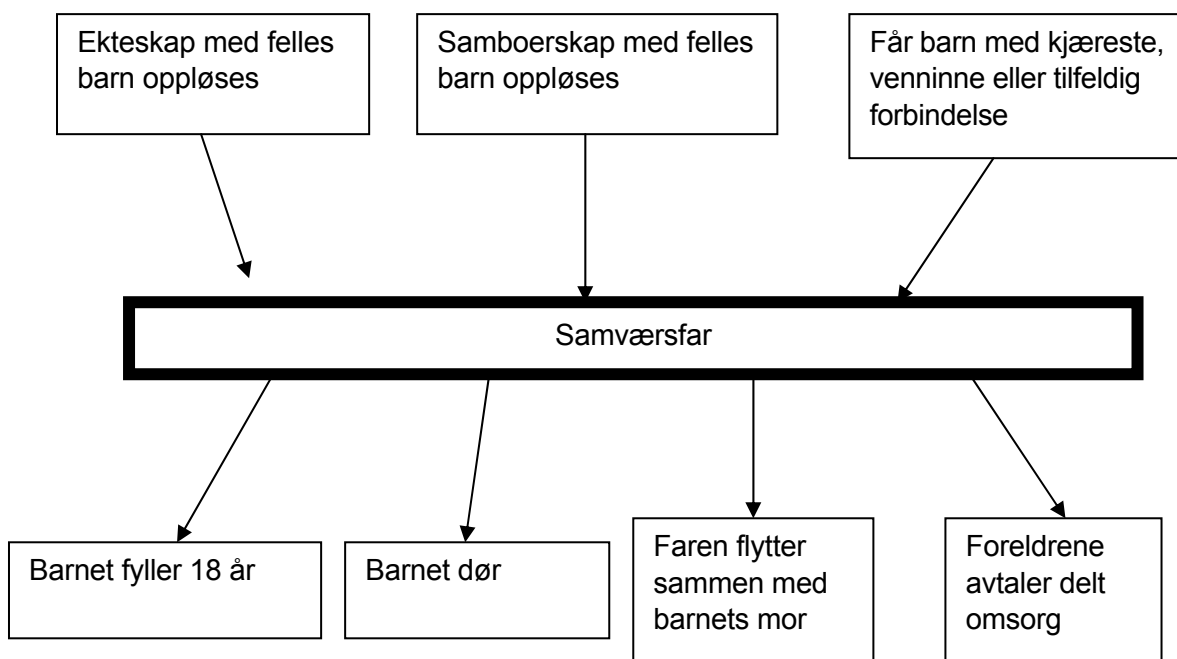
Ekteskap med felles barn oppløses

Samboerskap med felles barn oppløses

Får barn med kjæreste, venninne eller tilfeldig forbindelse

Samværsfar

Barnet fyller 18 år

Barnet dør

Faren flytter sammen med barnets mor

Foreldrene avtaler delt omsorg